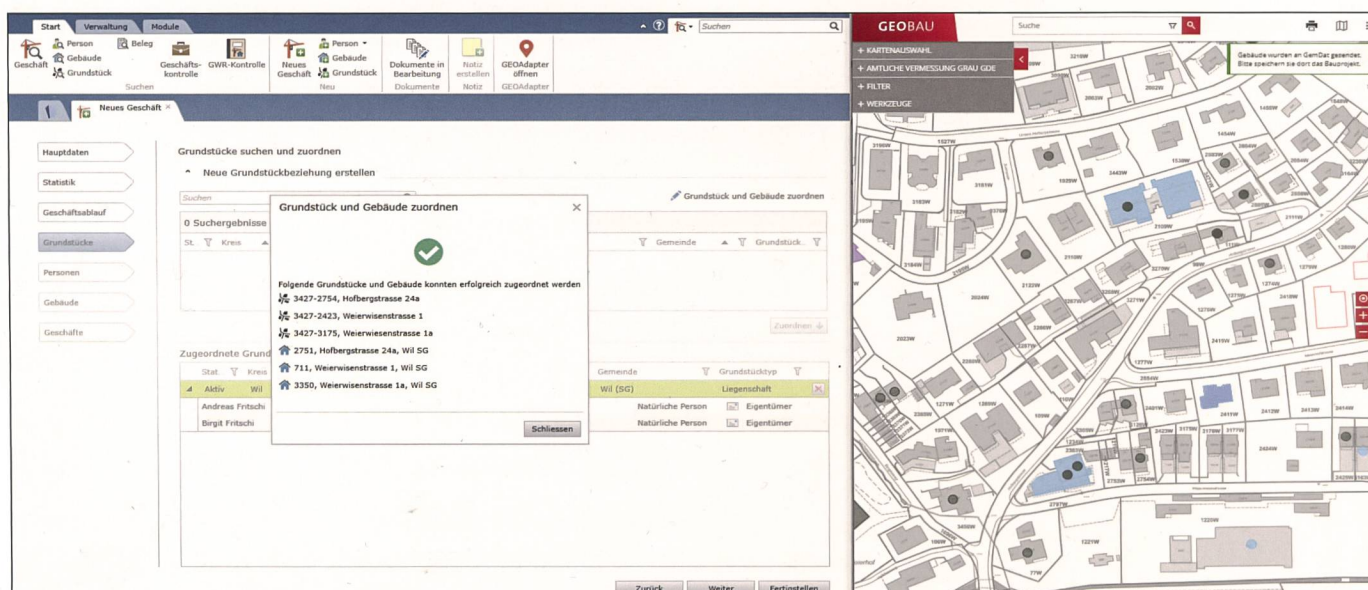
Start Verwaltung Module

Suchen

Geschäft Person Gebäude Grundstück Beleg Geschäfts-kontrolle GWR-Kontrolle
Suchen

Neues Geschäft Person Gebäude Grundstück
Neu

Dokumente in Bearbeitung
Dokumente

Notiz erstellen
Notiz

GEOAdapter öffnen
GEOAdapter

Neues Geschäft

Hauptdaten
Statistik
Geschäftsablauf
Grundstücke
Personen
Gebäude
Geschäfte

Grundstücke suchen und zuordnen

Neue Grundstückbeziehung erstellen

Suchen

Grundstück und Gebäude zuordnen

0 Suchergebnisse

St. Kreis Gemeinde Grundstück

Zuordnen

Zugeordnete Grund

Stat Kreis Gemeinde Grundstücktyp

Aktiv Wil Wil (SG) Liegenschaft

Andreas Fritschi Natürliche Person Eigentümer

Birgit Fritschi Natürliche Person Eigentümer

Grundstück und Gebäude zuordnen

Folgende Grundstücke und Gebäude konnten erfolgreich zugeordnet werden

3427-2754, Hofbergstrasse 24a

3427-2423, Weierwiesenstrasse 1

3427-3175, Weierwiesenstrasse 1a

2751, Hofbergstrasse 24a, Wil SG

711, Weierwiesenstrasse 1, Wil SG

3350, Weierwiesenstrasse 1a, Wil SG

Schliessen

Zurück Weiter Fertigstellen

GEOBAU

Suche

+ KARTENAUSWAHL
+ AMTLICHE VERMESSUNG GRAU GDE
+ FILTER
+ WERKZEUGE

Gebäude wurden an GemDat gesendet. Bitte speichern sie dort das Bauprojekt.

3210W 1027W 3181W 2109W 2110W 2123W 2024W 2023W 2412W 2413W 2414W 2411W 2415W 2418W 1275W 1274W 1277W 1271W 1221W 1220W 2424W 2767W 3400W 2004W 2003W 1454W 1455W 1538W 2443W 3219W